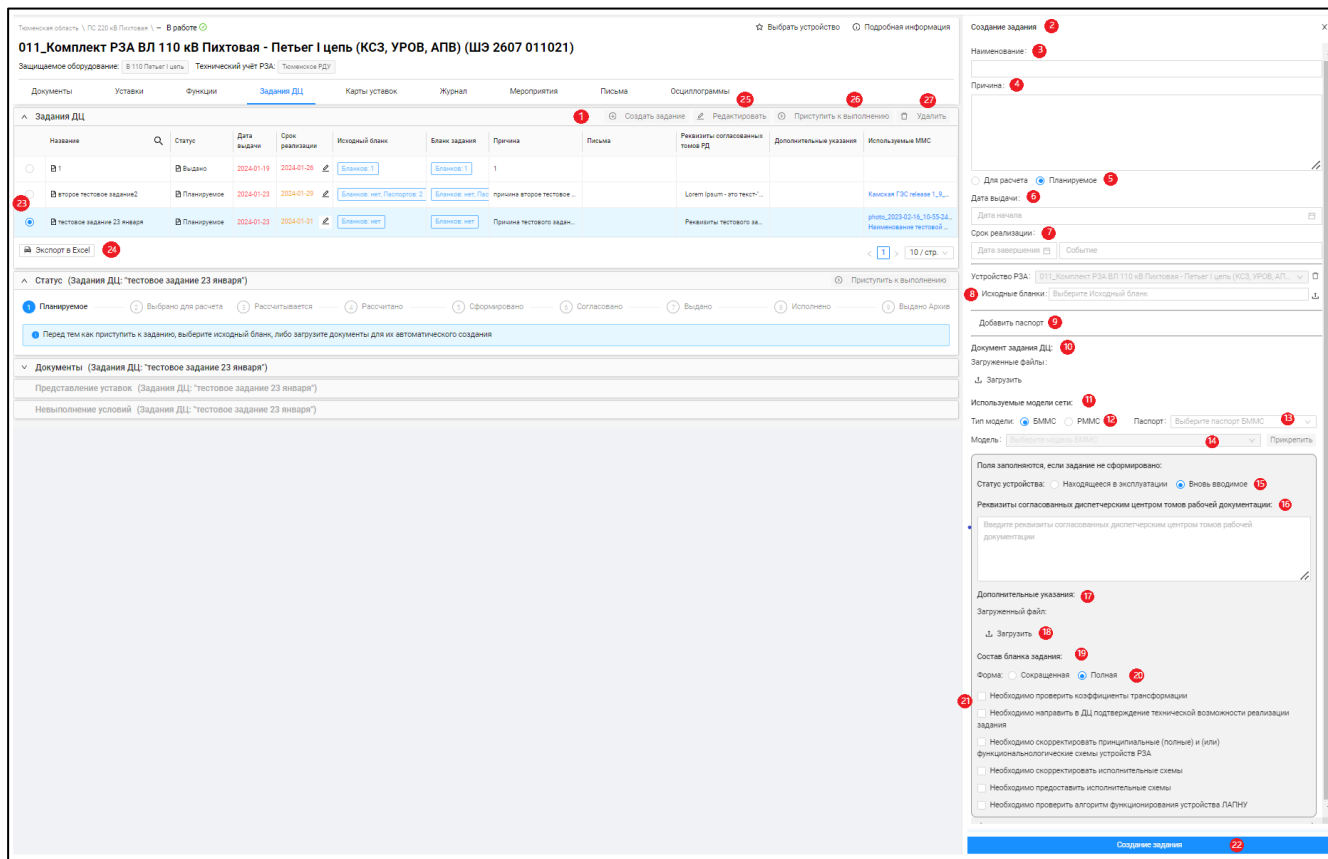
Тюменская область \ ПС 220 кВ Пихтовая \ ··· В работе

☆ Выбрать устройство   ⓘ Подробная информация

011_Комплект РЗА ВЛ 110 кВ Пихтовая - Петьег I цепь (КСЗ, УРОВ, АПВ) (ШЭ 2607 011021)

Защищаемое оборудование: В 110 Петьег I цепь   Технический учёт РЗА: Тюменское РДУ

Документы | Уставки | Функции | Задания ДЦ | Карты уставок | Журнал | Мероприятия | Письма | Осциллограммы

∧ Задания ДЦ   1   Создать задание   Редактировать 25   Приступить к выполнению 26   Удалить 27

| | Название | Статус | Дата выдачи | Срок реализации | Исходный бланк | Бланк задания | Причина | Письма | Реквизиты согласованных томов РД | Дополнительные указания | Используемые ММС |
|---|---|---|---|---|---|---|---|---|---|---|---|
| | 1 | Выдано | 2024-01-19 | 2024-01-26 | Бланков: 1 | Бланков: 1 | 1 | | | | |
| | второе тестовое задание2 | Планируемое | 2024-01-23 | 2024-01-29 | Бланков: нет, Паспортов: 2 | Бланков: нет, Пас | причина второе тестовое ... | | Lorem Ipsum - это текст-'... | | Камская ГЭС release 1_9_... |
| 23 | тестовое задание 23 января | Планируемое | 2024-01-23 | 2024-01-31 | Бланков: нет | Бланков: нет | Причина тестового задан... | | Реквизиты тестового за... | | photo_2023-02-16_10-55-24... Наименование тестовой ... |

Экспорт в Excel 24   < 1 >  10 / стр.

∧ Статус (Задания ДЦ: "тестовое задание 23 января")   Приступить к выполнению

1 Планируемое  2 Выбрано для расчета  3 Рассчитывается  4 Рассчитано  5 Сформировано  6 Согласовано  7 Выдано  8 Исполнено  9 Выдано Архив

Перед тем как приступить к заданию, выберите исходный бланк, либо загрузите документы для их автоматического создания

∨ Документы (Задания ДЦ: "тестовое задание 23 января")
Представление уставок (Задания ДЦ: "тестовое задание 23 января")
Невыполнение условий (Задания ДЦ: "тестовое задание 23 января")

Создание задания 2   ×
Наименование: 3
Причина: 4
Для расчета   Планируемое 5
Дата выдачи: 6
Дата начала
Срок реализации: 7
Дата завершения   Событие
Устройство РЗА: 011_Комплект РЗА ВЛ 110 кВ Пихтовая - Петьег I цепь (КСЗ, УРОВ, АП...
8 Исходные бланки: Выберите Исходный бланк
Добавить паспорт 9
Документ задания ДЦ: 10
Загруженные файлы:
Загрузить
Используемые модели сети: 11
Тип модели: БММС   РММС 12   Паспорт: Выберите паспорт БММС 13
Модель: Выберите модель БММС 14   Прикрепить
Поля заполняются, если задание не сформировано:
Статус устройства: Находящееся в эксплуатации   Вновь вводимое 15
Реквизиты согласованных диспетчерским центром томов рабочей документации: 16
Введите реквизиты согласованных диспетчерским центром томов рабочей документации
Дополнительные указания: 17
Загруженный файл:
Загрузить 18
Состав бланка задания: 19
Форма: Сокращенная   Полная 20
21 Необходимо проверить коэффициенты трансформации
Необходимо направить в ДЦ подтверждение технической возможности реализации задания
Необходимо скорректировать принципиальные (полные) и (или) функциональнологические схемы устройств РЗА
Необходимо скорректировать исполнительные схемы
Необходимо предоставить исполнительные схемы
Необходимо проверить алгоритм функционирования устройства ЛАПНУ
Создание задания 22